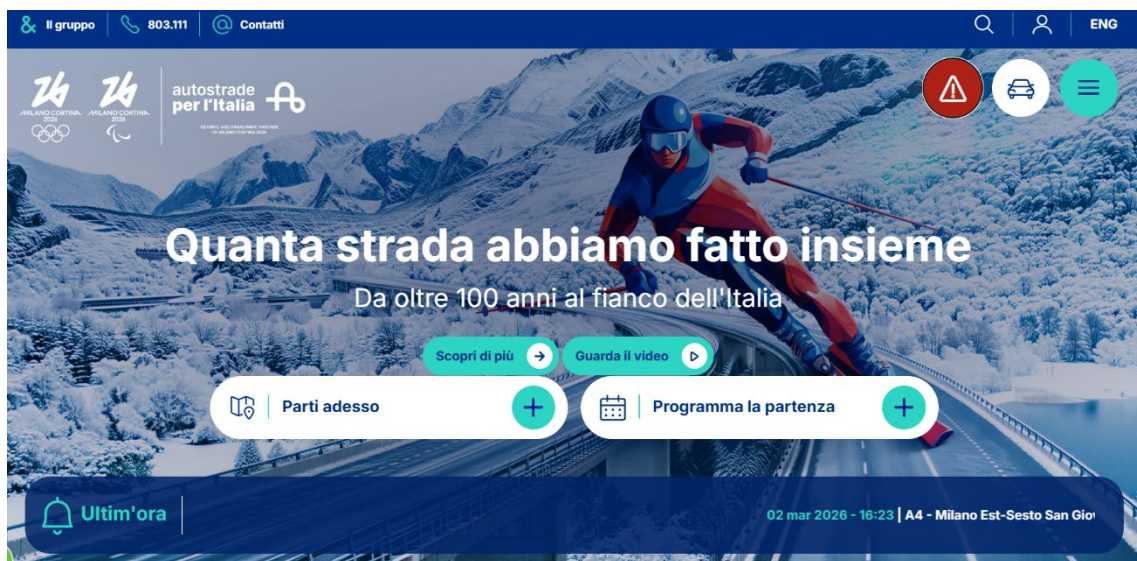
Il gruppo | 803.111 | Contatti

ENG

MILANO CORTINA 2026
MILANO CORTINA 2026
autostrade per l'Italia
OLYMPIC AND PARALYMPIC PARTNER OF MILANO CORTINA 2026

Quanta strada abbiamo fatto insieme
Da oltre 100 anni al fianco dell'Italia

Scopri di più
Guarda il video

Parti adesso
Programma la partenza

Ultim'ora
02 mar 2026 - 16:23 | A4 - Milano Est-Sesto San Gio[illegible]